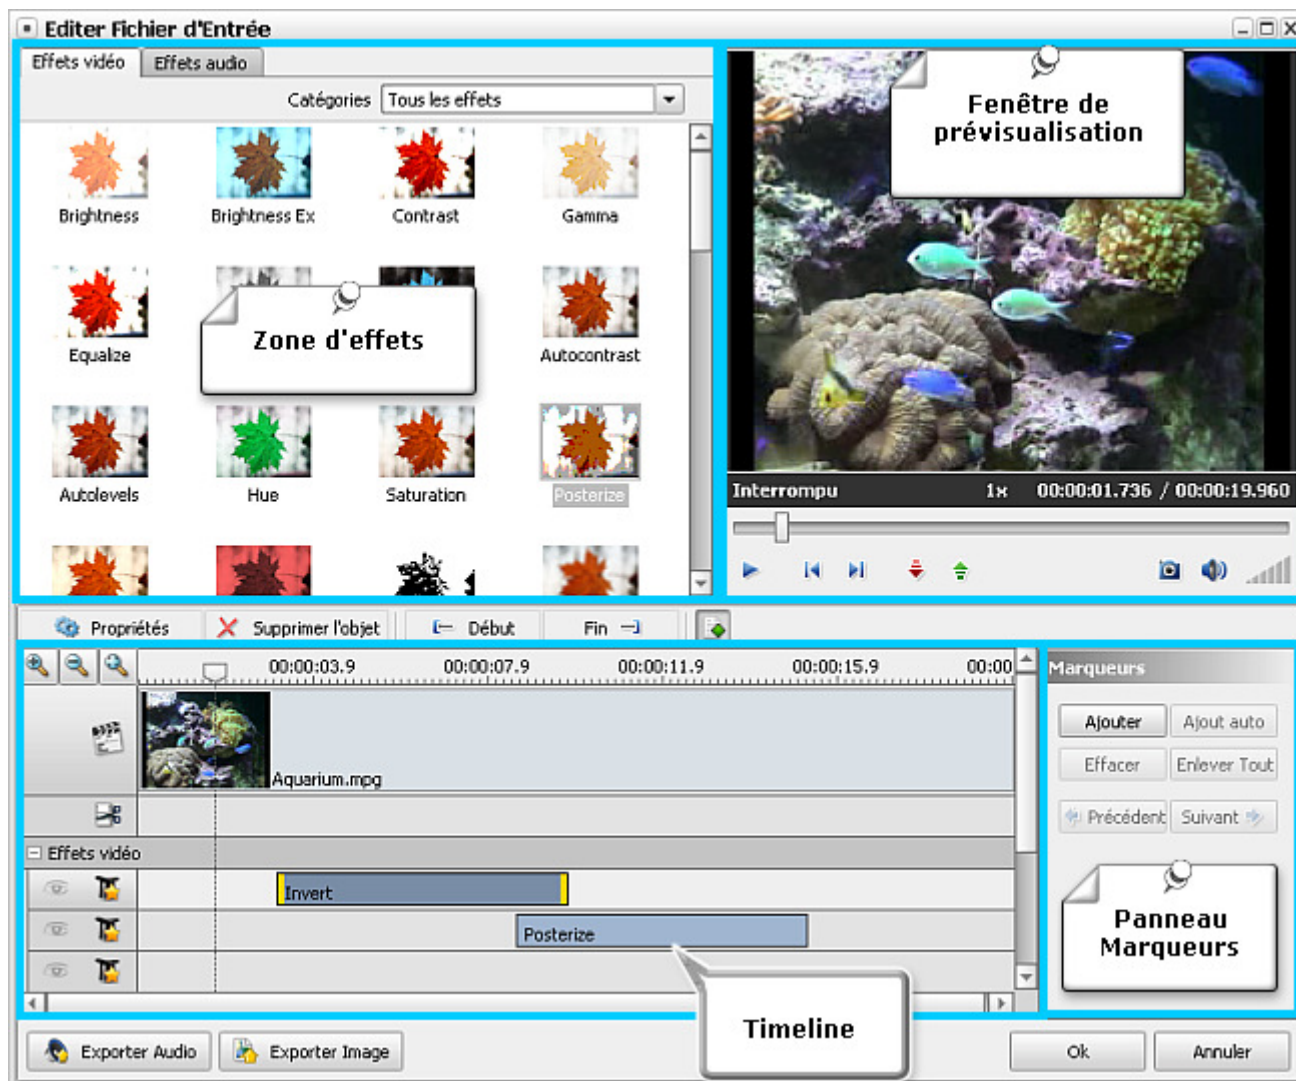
Editer Fichier d'Entrée

Effets vidéo | Effets audio

Catégories | Tous les effets

Brightness
Brightness Ex
Contrast
Gamma
Equalize
Zone d'effets
Autocontrast
Autolevels
Hue
Saturation
Posterize

Fenêtre de prévisualisation

Interrompu 1x 00:00:01.736 / 00:00:19.960

Propriétés | Supprimer l'objet | Début | Fin

00:00:03.9 00:00:07.9 00:00:11.9 00:00:15.9 00:00

Aquarium.mpg

Effets vidéo

Invert

Posterize

Timeline

Marqueurs

Ajouter | Ajout auto
Effacer | Enlever Tout
Précédent | Suivant

Panneau Marqueurs

Exporter Audio | Exporter Image

Ok | Annuler